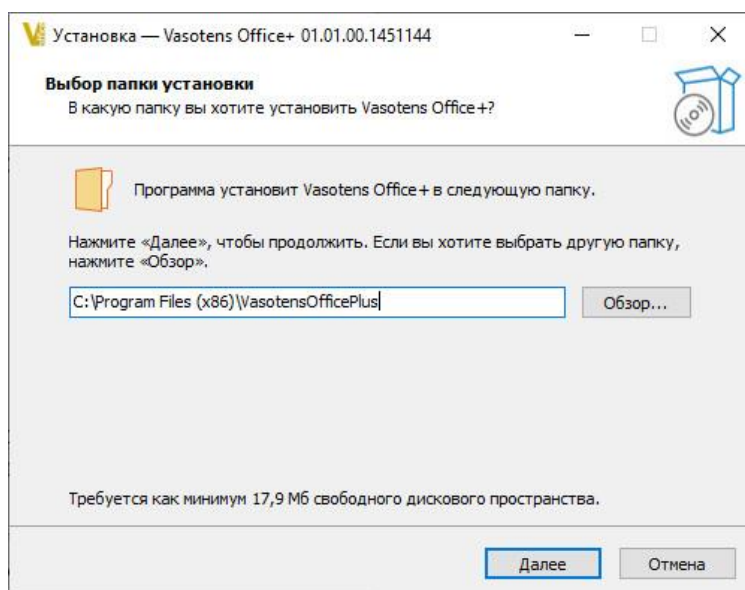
Установка — Vasotens Office+ 01.01.00.1451144

Выбор папки установки
В какую папку вы хотите установить Vasotens Office+?

Программа установит Vasotens Office+ в следующую папку.

Нажмите «Далее», чтобы продолжить. Если вы хотите выбрать другую папку, нажмите «Обзор».

C:\Program Files (x86)\VasotensOfficePlus

Обзор...

Требуется как минимум 17,9 Мб свободного дискового пространства.

Далее

Отмена